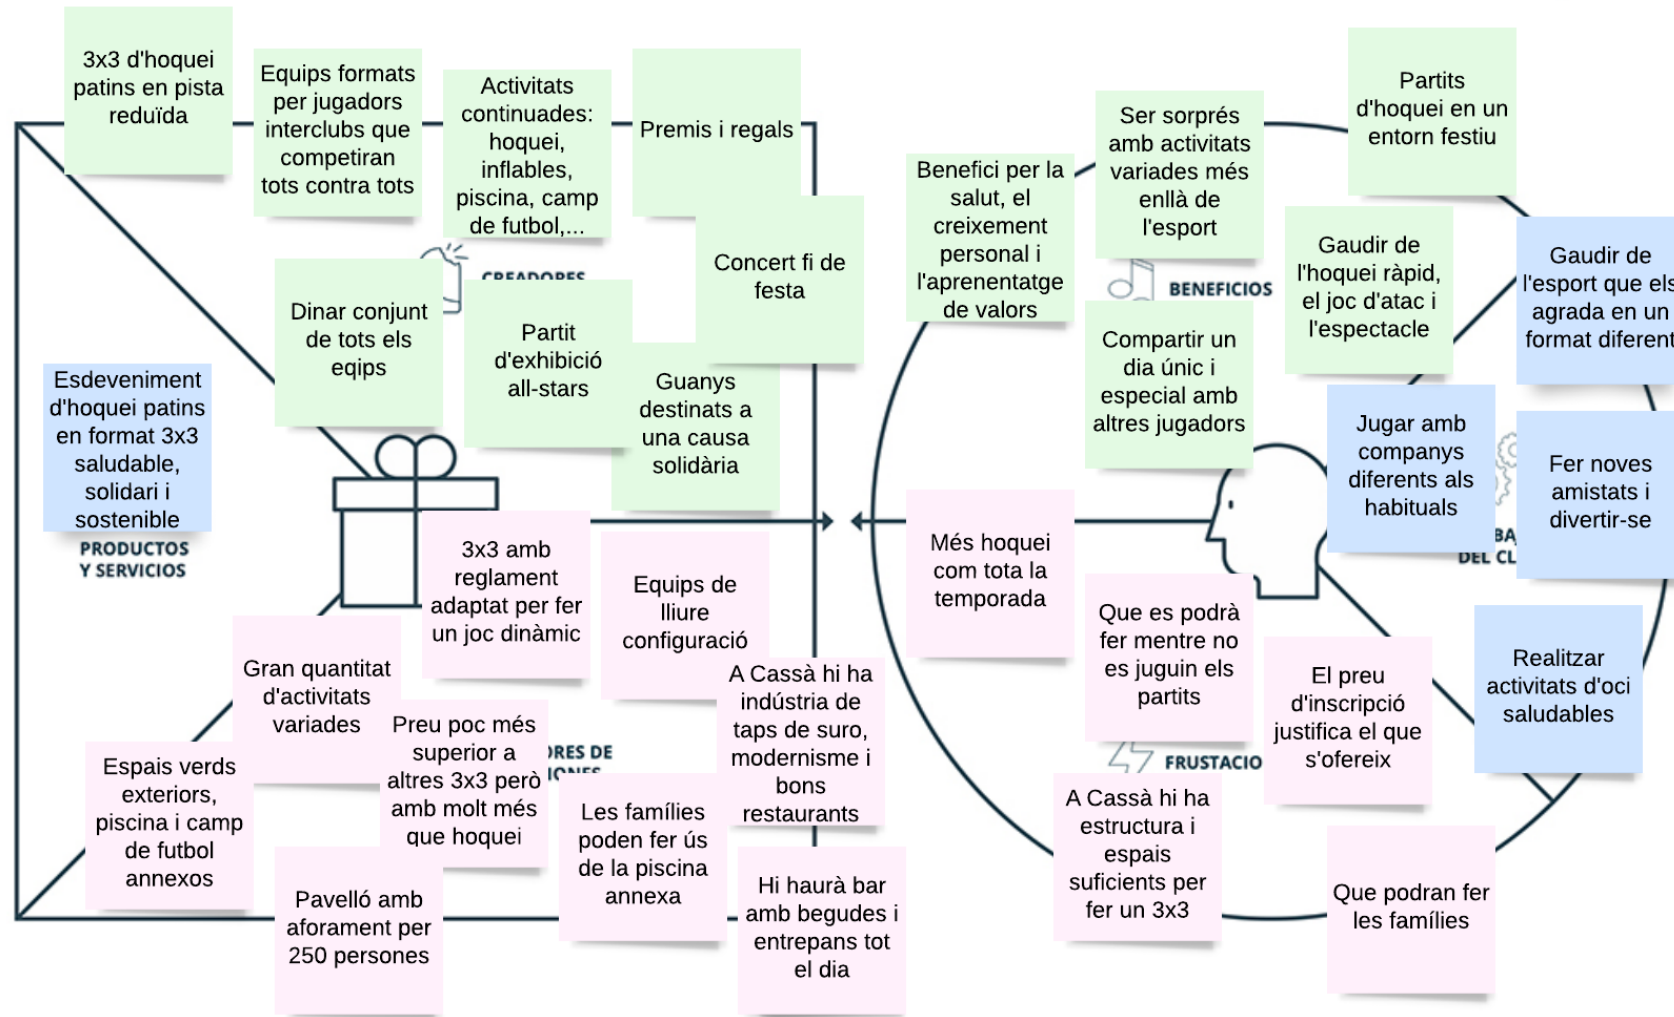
3x3 d'hoquei patins en pista reduïda

Equips formats per jugadors interclubs que competiran tots contra tots

Activitats continuades: hoquei, inflables, piscina, camp de futbol,...

Premis i regals

Concert fi de festa

CREADORES

Dinar conjunt de tots els eqips

Partit d'exhibició all-stars

Guanys destinats a una causa solidària

Esdeveniment d'hoquei patins en format 3x3 saludable, solidari i sostenible

PRODUCTOS Y SERVICIOS

3x3 amb reglament adaptat per fer un joc dinàmic

Equips de lliure configuració

Gran quantitat d'activitats variades

Preu poc més superior a altres 3x3 però amb molt més que hoquei

ORES DE IONES

A Cassà hi ha indústria de taps de suro, modernisme i bons restaurants

Espais verds exteriors, piscina i camp de futbol annexos

Les famílies poden fer ús de la piscina annexa

Pavelló amb aforament per 250 persones

Hi haurà bar amb begudes i entrepans tot el dia

Benefici per la salut, el creixement personal i l'aprenentatge de valors

Ser sorprés amb activitats variades més enllà de l'esport

Partits d'hoquei en un entorn festiu

BENEFICIOS

Gaudir de l'hoquei ràpid, el joc d'atac i l'espectacle

Gaudir de l'esport que els agrada en un format diferent

Compartir un dia únic i especial amb altres jugadors

Jugar amb companys diferents als habituals

Fer noves amistats i divertir-se

BA DEL CL

Més hoquei com tota la temporada

Que es podrà fer mentre no es juguin els partits

El preu d'inscripció justifica el que s'ofereix

Realitzar activitats d'oci saludables

FRUSTACIO

A Cassà hi ha estructura i espais suficients per fer un 3x3

Que podran fer les famílies